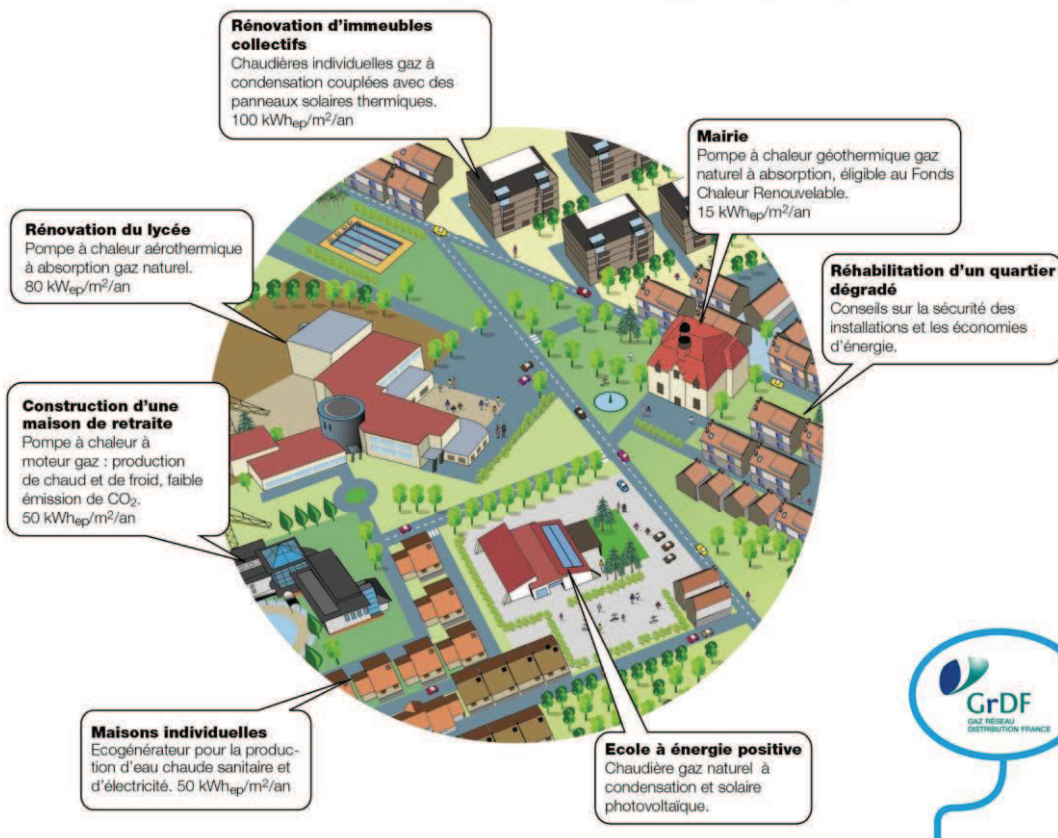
**Rénovation d'immeubles collectifs**
Chaudières individuelles gaz à condensation couplées avec des panneaux solaires thermiques.
100 kWh$_{ep}$/m$^2$/an

**Mairie**
Pompe à chaleur géothermique gaz naturel à absorption, éligible au Fonds Chaleur Renouvelable.
15 kWh$_{ep}$/m$^2$/an

**Rénovation du lycée**
Pompe à chaleur aérothermique à absorption gaz naturel.
80 kW$_{ep}$/m$^2$/an

**Réhabilitation d'un quartier dégradé**
Conseils sur la sécurité des installations et les économies d'énergie.

**Construction d'une maison de retraite**
Pompe à chaleur à moteur gaz : production de chaud et de froid, faible émission de $CO_2$.
50 kWh$_{ep}$/m$^2$/an

**Maisons individuelles**
Ecogénérateur pour la production d'eau chaude sanitaire et d'électricité. 50 kWh$_{ep}$/m$^2$/an

**Ecole à énergie positive**
Chaudière gaz naturel à condensation et solaire photovoltaïque.

GrDF
GAZ RÉSEAU DISTRIBUTION FRANCE